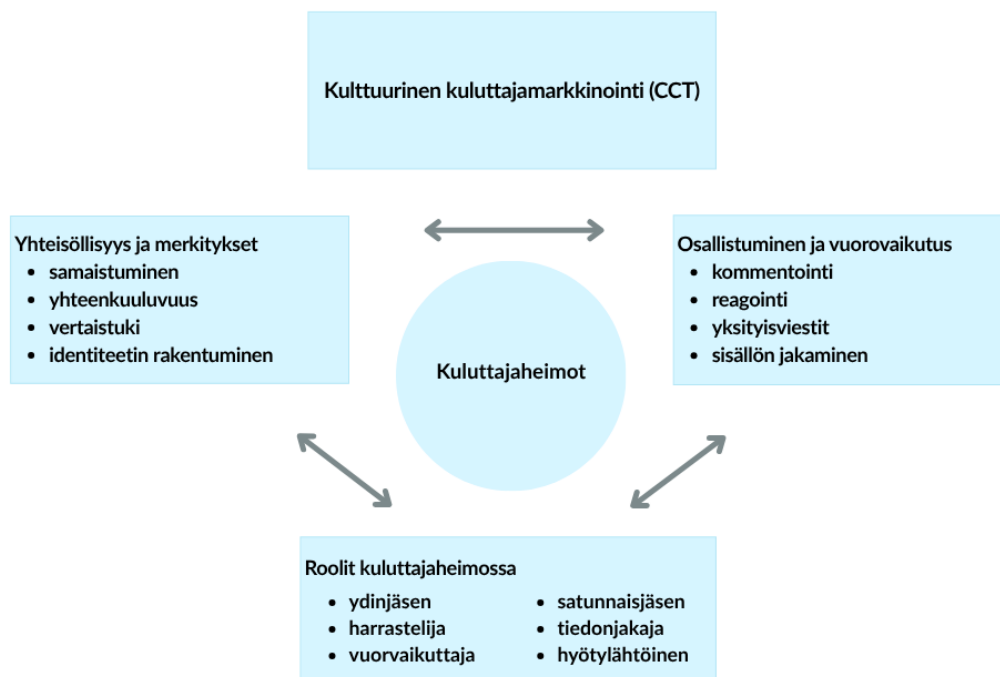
Kulttuurinen kuluttajamarkkinointi (CCT)

Yhteisöllisyys ja merkitykset
- samaistuminen
- yhteenkuuluvuus
- vertaistuki
- identiteetin rakentuminen

Kuluttajaheimot

Osallistuminen ja vuorovaikutus
- kommentointi
- reagointi
- yksityisviestit
- sisällön jakaminen

Roolit kuluttajaheimossa
- ydinjäsen
- harrastelija
- vuorvaikuttaja
- satunnaisjäsen
- tiedonjakaja
- hyötylähtöinen